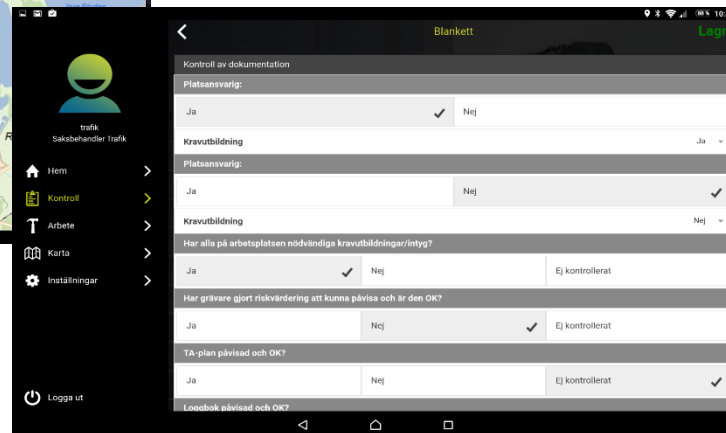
10:

trafik
Saksbehandler Trafik

Hem
Kontroll
Arbete
Karta
Inställningar

Logga ut

Blankett
Lagr

Kontroll av dokumentation

Platsansvarig:

Ja ✓
Nej

Kravutbildning
Ja

Platsansvarig:

Ja
Nej ✓

Kravutbildning
Nej

Har alla på arbetsplatsen nödvändiga kravutbildningar/intyg?

Ja ✓
Nej
Ej kontrollerat

Har grävare gjort riskvärdering att kunna påvisa och är den OK?

Ja
Nej ✓
Ej kontrollerat

TA-plan påvisad och OK?

Ja
Nej
Ej kontrollerat ✓

Loggbok påvisad och OK?